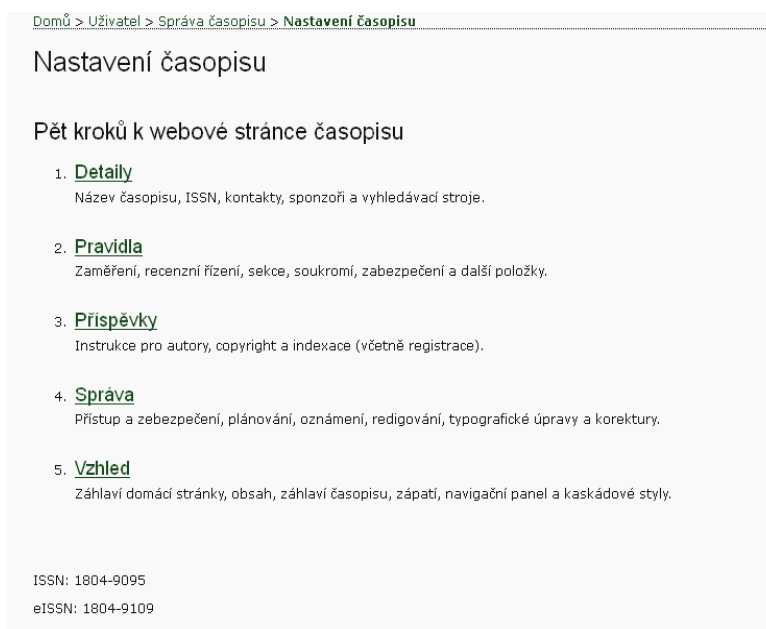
Domů > Uživatel > Správa časopisu > Nastavení časopisu

Nastavení časopisu

Pět kroků k webové stránce časopisu

1. Detaily
Název časopisu, ISSN, kontakty, sponzoři a vyhledávací stroje.

2. Pravidla
Zaměření, recenzní řízení, sekce, soukromí, zabezpečení a další položky.

3. Příspěvky
Instrukce pro autory, copyright a indexace (včetně registrace).

4. Správa
Přístup a zebezpečení, plánování, oznámení, redigování, typografické úpravy a korektury.

5. Vzhled
Záhlaví domácí stránky, obsah, záhlaví časopisu, zápatí, navigační panel a kaskádové styly.

ISSN: 1804-9095
eISSN: 1804-9109